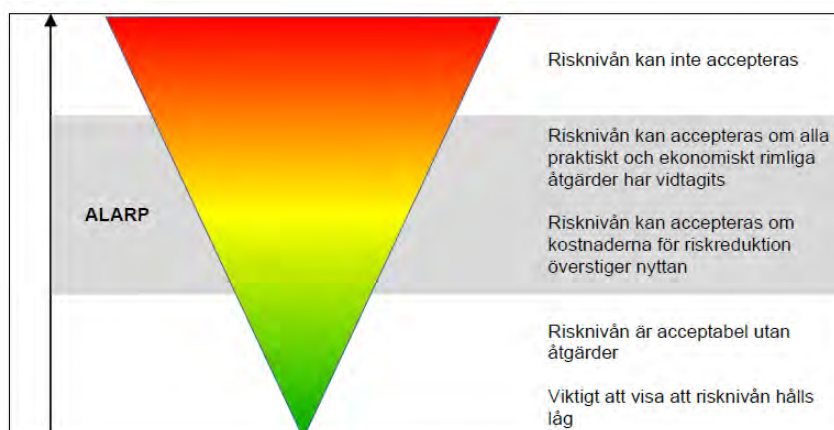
Risknivån kan inte accepteras

ALARP

Risknivån kan accepteras om alla praktiskt och ekonomiskt rimliga åtgärder har vidtagits

Risknivån kan accepteras om kostnaderna för riskreduktion överstiger nyttan

Risknivån är acceptabel utan åtgärder

Viktigt att visa att risknivån hålls låg